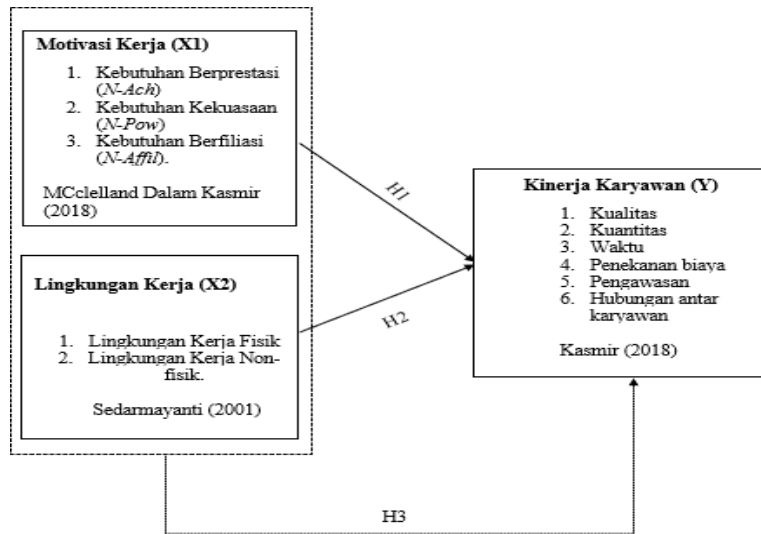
Motivasi Kerja (X1)

1. Kebutuhan Berprestasi (N-Ach)
2. Kebutuhan Kekuasaan (N-Pow)
3. Kebutuhan Berfiliasi (N-Affil).

MCclelland Dalam Kasmir (2018)

Lingkungan Kerja (X2)

1. Lingkungan Kerja Fisik
2. Lingkungan Kerja Non-fisik.

Sedarmayanti (2001)

H1

H2

Kinerja Karyawan (Y)

1. Kualitas
2. Kuantitas
3. Waktu
4. Penekanan biaya
5. Pengawasan
6. Hubungan antar karyawan

Kasmir (2018)

H3